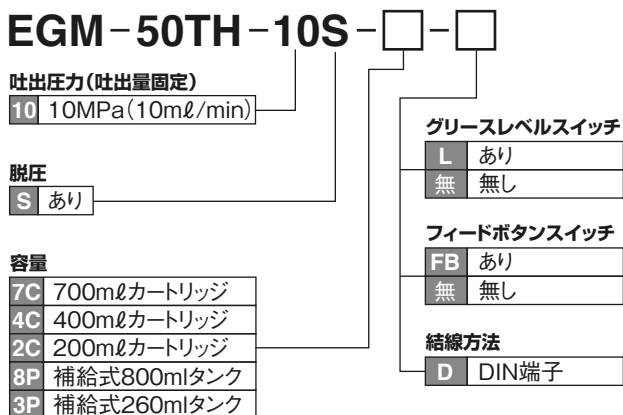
EGM - 50TH - 10S - □ - □

吐出圧力(吐出量固定)

| 10 | 10MPa(10mℓ/min) |
|---|---|

脱圧

| S | あり |
|---|---|

容量

| 7C | 700mℓカートリッジ |
|---|---|
| 4C | 400mℓカートリッジ |
| 2C | 200mℓカートリッジ |
| 8P | 補給式800mlタンク |
| 3P | 補給式260mlタンク |

グリースレベルスイッチ

| L | あり |
|---|---|
| 無 | 無し |

フィードボタンスイッチ

| FB | あり |
|---|---|
| 無 | 無し |

結線方法

| D | DIN端子 |
|---|---|